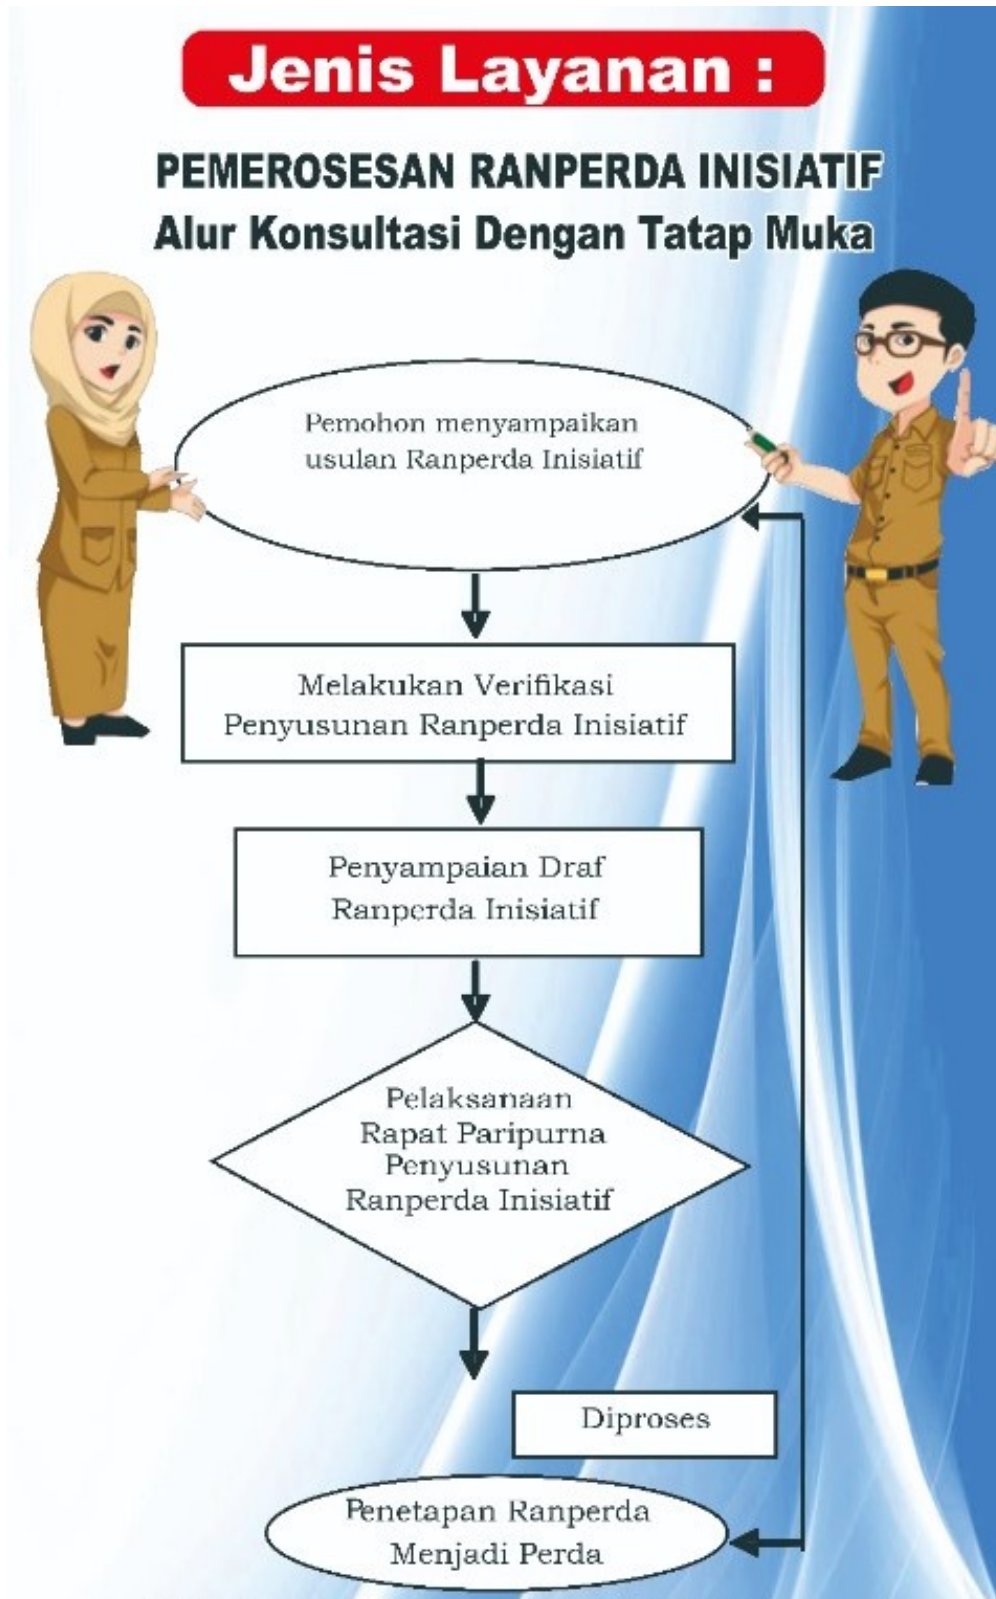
Jenis Layanan :

PEMEROSESAN RANPERDA INISIATIF
Alur Konsultasi Dengan Tatap Muka

Pemohon menyampaikan usulan Ranperda Inisiatif

Melakukan Verifikasi Penyusunan Ranperda Inisiatif

Penyampaian Draf Ranperda Inisiatif

Pelaksanaan Rapat Paripurna Penyusunan Ranperda Inisiatif

Diproses

Penetapan Ranperda Menjadi Perda